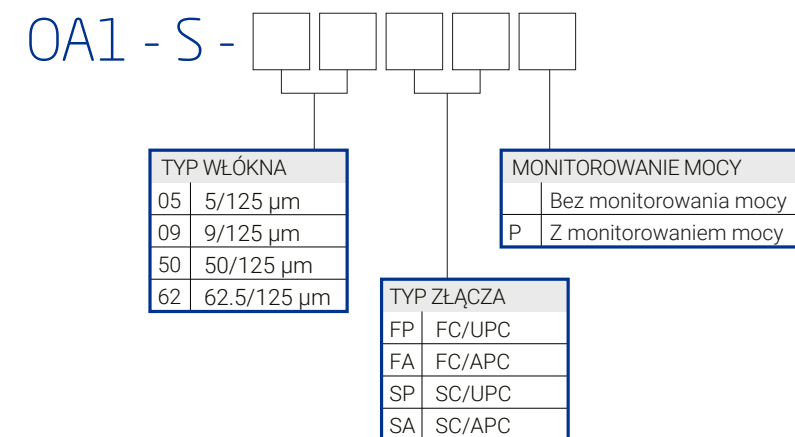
OA1 - S -

| TYP WŁÓKNA | |
|---|---|
| 05 | 5/125 µm |
| 09 | 9/125 µm |
| 50 | 50/125 µm |
| 62 | 62.5/125 µm |

| TYP ZŁĄCZA | |
|---|---|
| FP | FC/UPC |
| FA | FC/APC |
| SP | SC/UPC |
| SA | SC/APC |

| MONITOROWANIE MOCY | |
|---|---|
| | Bez monitorowania mocy |
| P | Z monitorowaniem mocy |